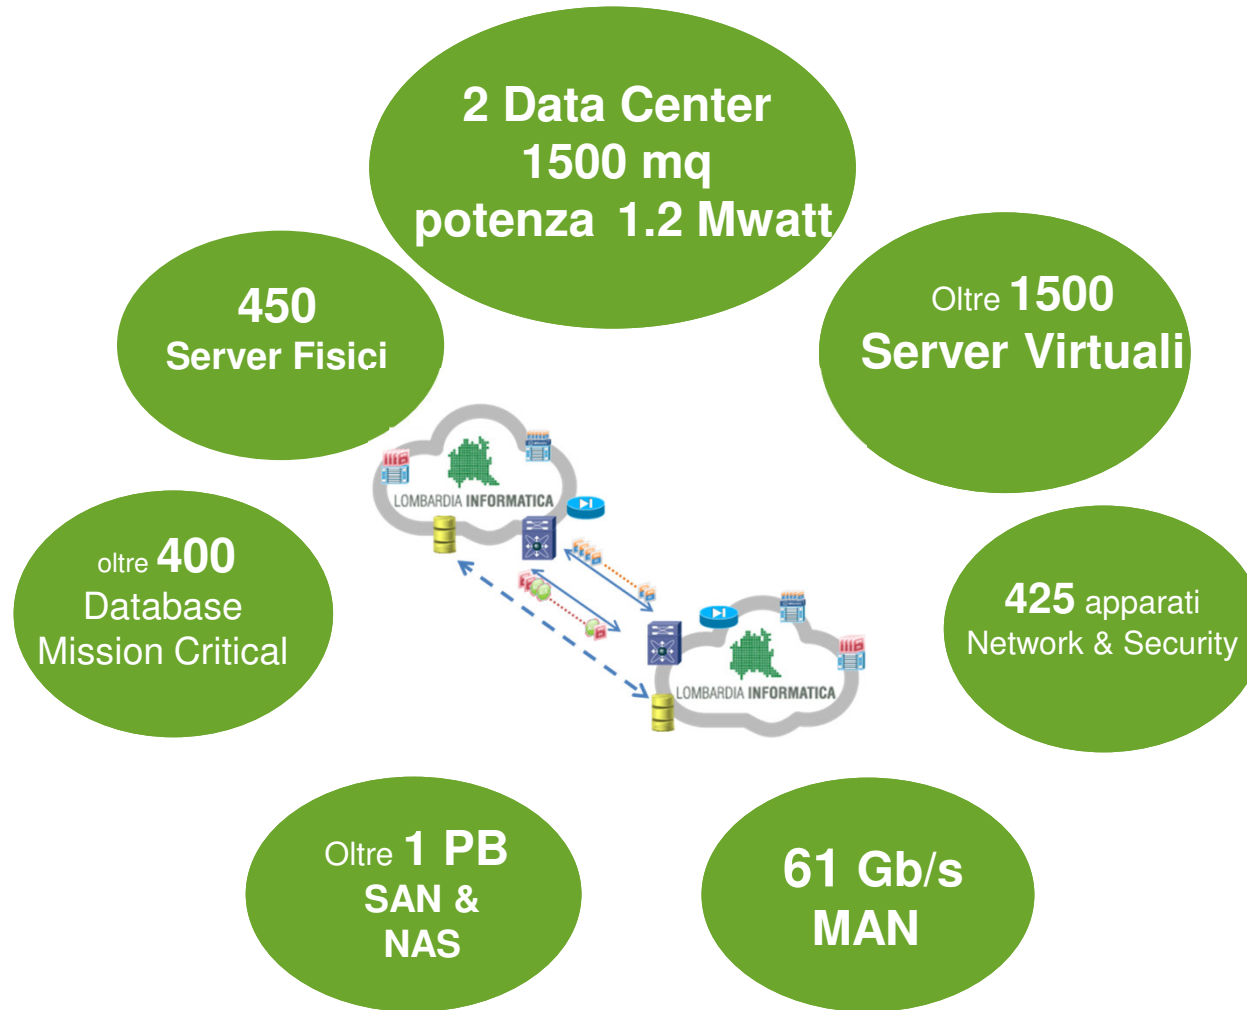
2 Data Center
1500 mq
potenza 1.2 Mwatt

450
Server Fisici

Oltre 1500
Server Virtuali

LOMBARDIA INFORMATICA

oltre 400
Database
Mission Critical

425 apparati
Network & Security

LOMBARDIA INFORMATICA

Oltre 1 PB
SAN &
NAS

61 Gb/s
MAN